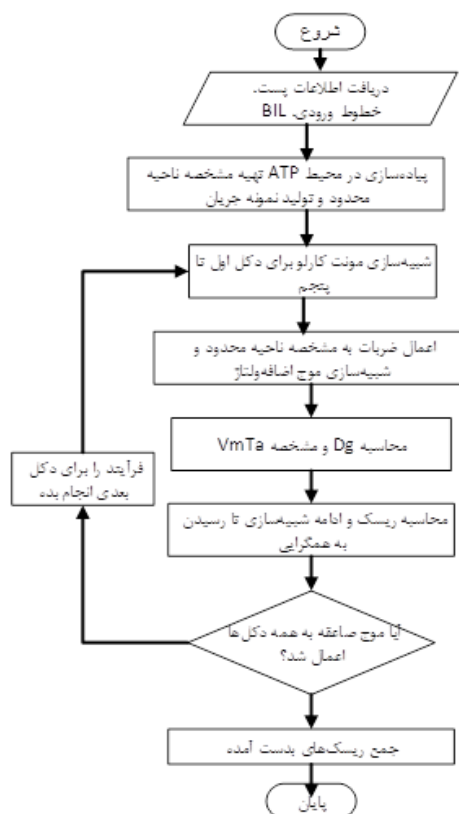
شروع

دریافت اطلاعات پست، خطوط ورودی، BIL

پیاده‌سازی در محیط ATP تهیه مشخصه ناحیه محدود و تولید نمونه جریان

شبیه‌سازی مونت کارلو برای دکل اول تا پنجم

اعمال ضربات به مشخصه ناحیه محدود و شبیه‌سازی موج اضافه‌ولتاژ

محاسبه Dg و مشخصه VmTa

محاسبه ریسک و ادامه شبیه‌سازی تا رسیدن به همگرایی

آیا موج صاعقه به همه دکل‌ها اعمال شد؟

فرآیند را برای دکل بعدی انجام بده

جمع ریسک‌های بدست آمده

پایان